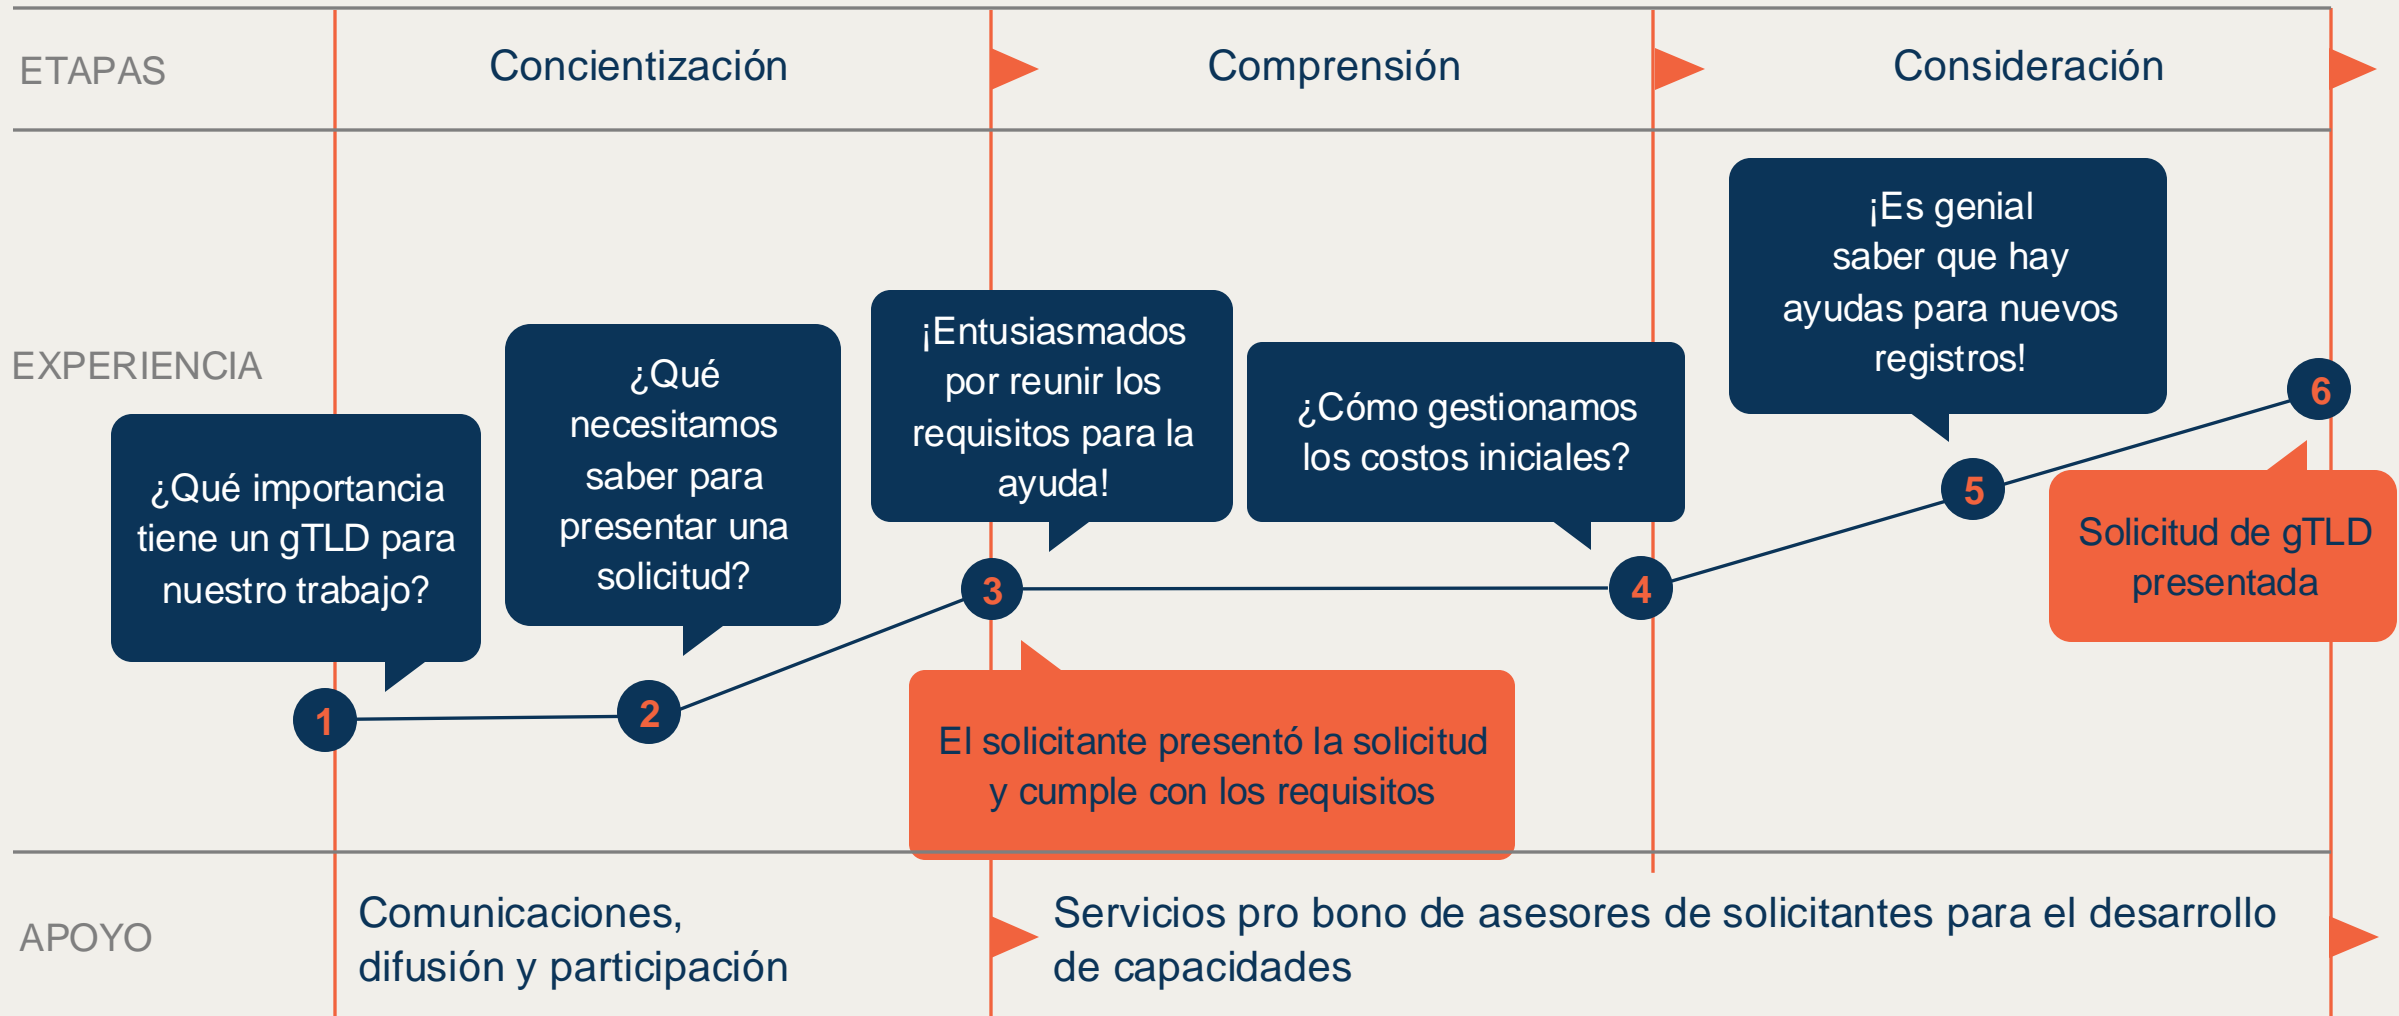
ETAPAS

Concientización

Comprensión

Consideración

EXPERIENCIA

¿Qué importancia tiene un gTLD para nuestro trabajo?

¿Qué necesitamos saber para presentar una solicitud?

¡Entusiasmados por reunir los requisitos para la ayuda!

¿Cómo gestionamos los costos iniciales?

¡Es genial saber que hay ayudas para nuevos registros!

6

5

Solicitud de gTLD presentada

3

4

1

2

El solicitante presentó la solicitud y cumple con los requisitos

APOYO

Comunicaciones, difusión y participación

Servicios pro bono de asesores de solicitantes para el desarrollo de capacidades